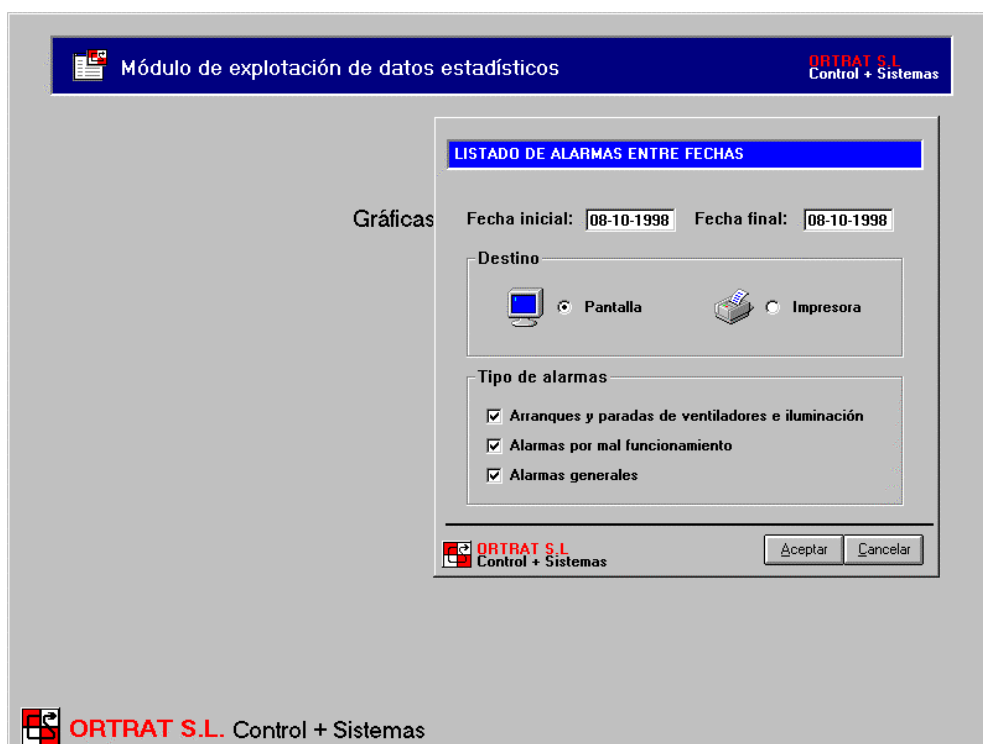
Módulo de explotación de datos estadísticos

ORTRAT S.L
Control + Sistemas

Gráficas

LISTADO DE ALARMAS ENTRE FECHAS

Fecha inicial: 08-10-1998 Fecha final: 08-10-1998

Destino

Pantalla

Impresora

Tipo de alarmas

Arranques y paradas de ventiladores e iluminación

Alarmas por mal funcionamiento

Alarmas generales

ORTRAT S.L
Control + Sistemas

Aceptar

Cancelar

ORTRAT S.L. Control + Sistemas